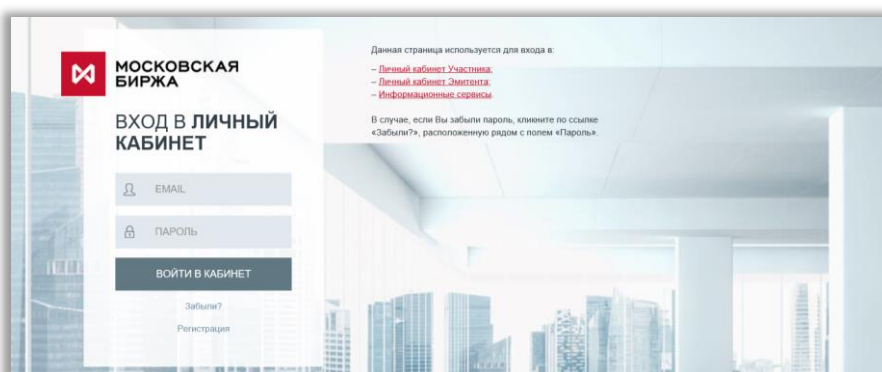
МОСКОВСКАЯ БИРЖА

ВХОД В ЛИЧНЫЙ КАБИНЕТ

EMAIL

ПАРОЛЬ

ВОЙТИ В КАБИНЕТ

Забыли?

Регистрация

Данная страница используется для входа в:

– Личный кабинет Участника;
– Личный кабинет Эмитента;
– Информационные сервисы.

В случае, если Вы забыли пароль, кликните по ссылке «Забыли?», расположенную рядом с полем «Пароль».